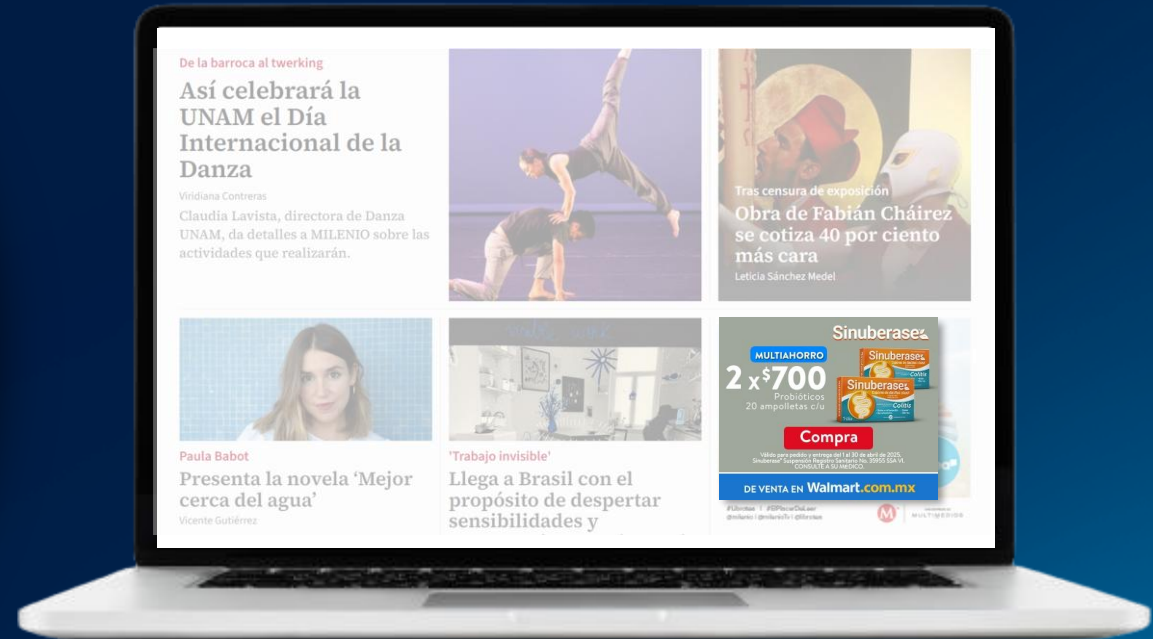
De la barroca al twerking

Así celebrará la UNAM el Día Internacional de la Danza

Viridiana Contreras

Claudia Lavista, directora de Danza UNAM, da detalles a MILENIO sobre las actividades que realizarán.

Tras censura de exposición

Obra de Fabián Cháirez se cotiza 40 por ciento más cara

Leticia Sánchez Medel

Paula Babot

Presenta la novela 'Mejor cerca del agua'

Vicente Gutiérrez

'Trabajo invisible'

Llega a Brasil con el propósito de despertar sensibilidades y

Sinuberase

MULTIAHORRO

2 x $700

Probióticos 20 ampolletas c/u

Sinuberase

Sinuberase

Compra

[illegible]

DE VENTA EN Walmart.com.mx

MULTIMEDIOS